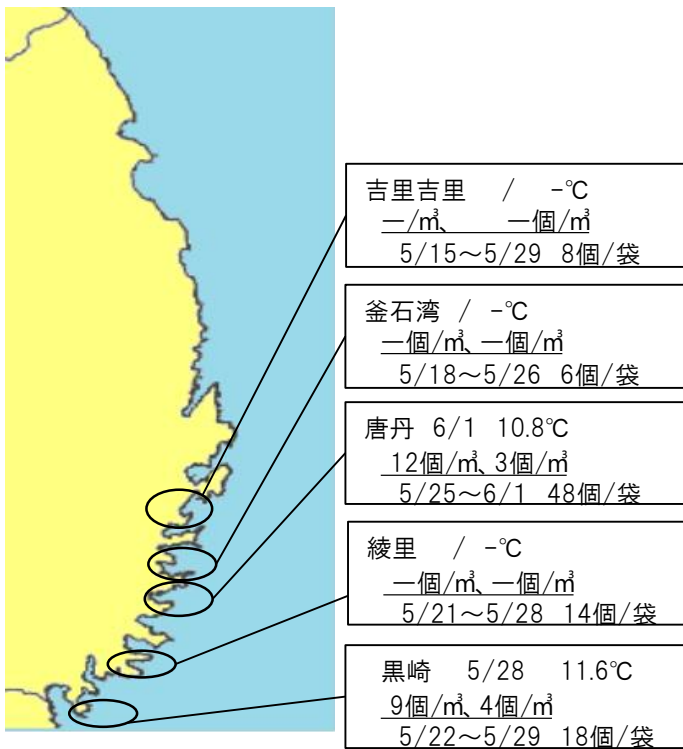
吉里吉里　/　-℃
一/㎥、　一個/㎥
5/15～5/29　8個/袋

釜石湾　/　-℃
一個/㎥、一個/㎥
5/18～5/26　6個/袋

唐丹　6/1　10.8℃
12個/㎥、3個/㎥
5/25～6/1　48個/袋

綾里　/　-℃
一個/㎥、一個/㎥
5/21～5/28　14個/袋

黒崎　5/28　11.6℃
9個/㎥、4個/㎥
5/22～5/29　18個/袋